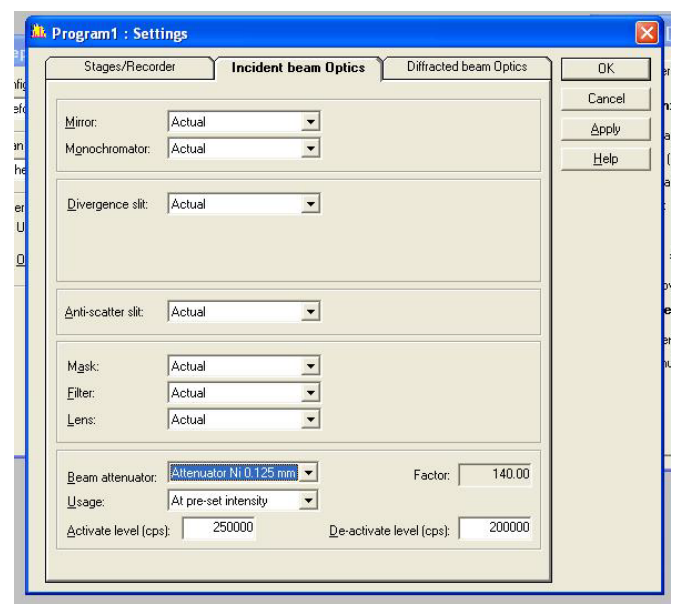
Program1 : Settings

Stages/Recorder
Incident beam Optics
Diffracted beam Optics

OK
Cancel
Apply
Help

Mirror: Actual
Monochromator: Actual

Divergence slit: Actual

Anti-scatter slit: Actual

Mask: Actual
Filter: Actual
Lens: Actual

Beam attenuator: Attenuator Ni 0.125 mm
Factor: 140.00
Usage: At pre-set intensity
Activate level (cps): 250000
De-activate level (cps): 200000